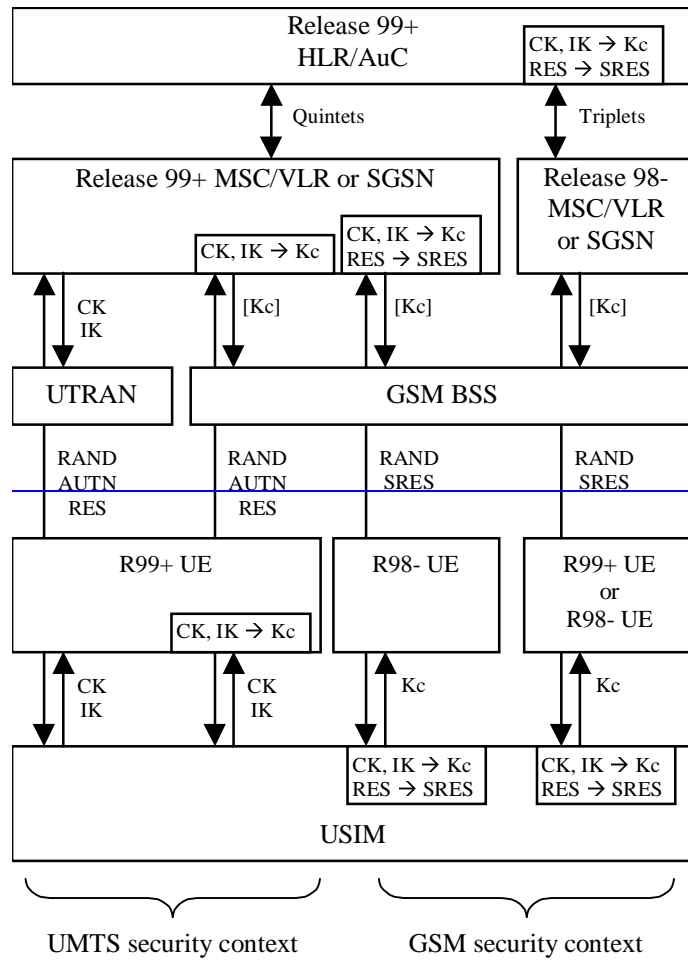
Release 99+
HLR/AuC

CK, IK → Kc
RES → SRES

Quintets

Triplets

Release 99+ MSC/VLR or SGSN

CK, IK → Kc

CK, IK → Kc
RES → SRES

Release 98-
MSC/VLR
or SGSN

CK
IK

[Kc]

[Kc]

[Kc]

UTRAN

GSM BSS

RAND
AUTN
RES

RAND
AUTN
RES

RAND
SRES

RAND
SRES

R99+ UE

CK, IK → Kc

R98- UE

R99+ UE
or
R98- UE

CK
IK

CK
IK

Kc

Kc

CK, IK → Kc
RES → SRES

CK, IK → Kc
RES → SRES

USIM

UMTS security context

GSM security context